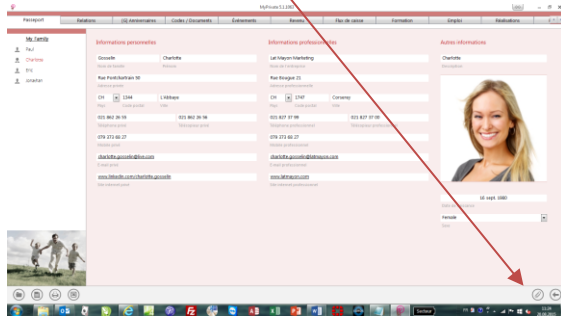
MyPrivate 5.1.1907

Passeport | Relations | (G) Anniversaires | Codes / Documents | Événements | Revenu | Flux de caisse | Formation | Emploi | Réalisations

My Family
Paul
Charlotte
Eric
Jonathan

Informations personnelles

Goosele | Charlotte
Nom de famille | Prénom
Rue Pont/Jochain 30
Adresse privée
CH | 1344 | L'Abbaye
Pays | Code postal | Ville
021 862 26 93 | 021 862 26 98
Téléphone privé | Téléphone privé
079 373 60 27
Mobile privé
charlotte.goosele@live.com
E-mail privé
www.facebook.com/charlotte.goosele
Site internet privé

Informations professionnelles

Lat Mayon Marketing
Nom de l'entreprise
Rue Enegloz 21
Adresse professionnelle
CH | 1747 | Corserey
Pays | Code postal | Ville
021 827 37 99 | 021 827 37 00
Téléphone professionnel | Téléphone professionnel
079 373 60 27
Mobile professionnel
charlotte.goosele@latmayon.com
E-mail professionnel
www.latmayon.com
Site internet professionnel

Autres informations

Charlotte
Description

10. sept. 1980
Date de naissance
Female
Sexe